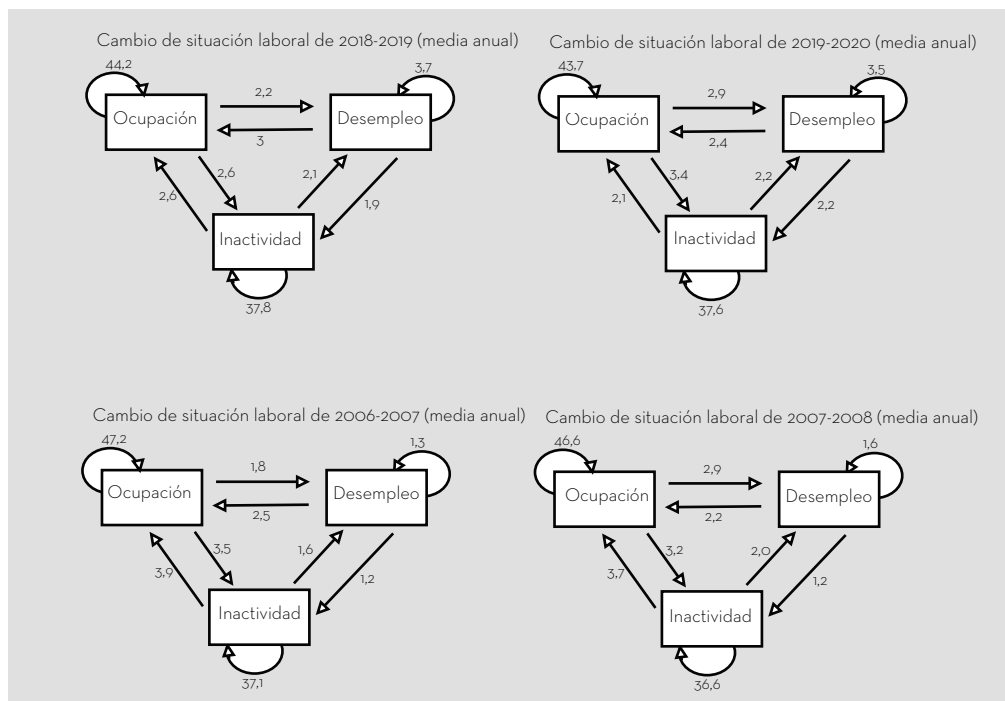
Cambio de situación laboral de 2018-2019 (media anual)

44,2
Ocupación
2,2
3
3,7
Desempleo
2,6
2,6
2,1
1,9
Inactividad
37,8

Cambio de situación laboral de 2019-2020 (media anual)

43,7
Ocupación
2,9
2,4
3,5
Desempleo
3,4
2,1
2,2
2,2
Inactividad
37,6

Cambio de situación laboral de 2006-2007 (media anual)

47,2
Ocupación
1,8
2,5
1,3
Desempleo
3,5
3,9
1,6
1,2
Inactividad
37,1

Cambio de situación laboral de 2007-2008 (media anual)

46,6
Ocupación
2,9
2,2
1,6
Desempleo
3,2
3,7
2,0
1,2
Inactividad
36,6